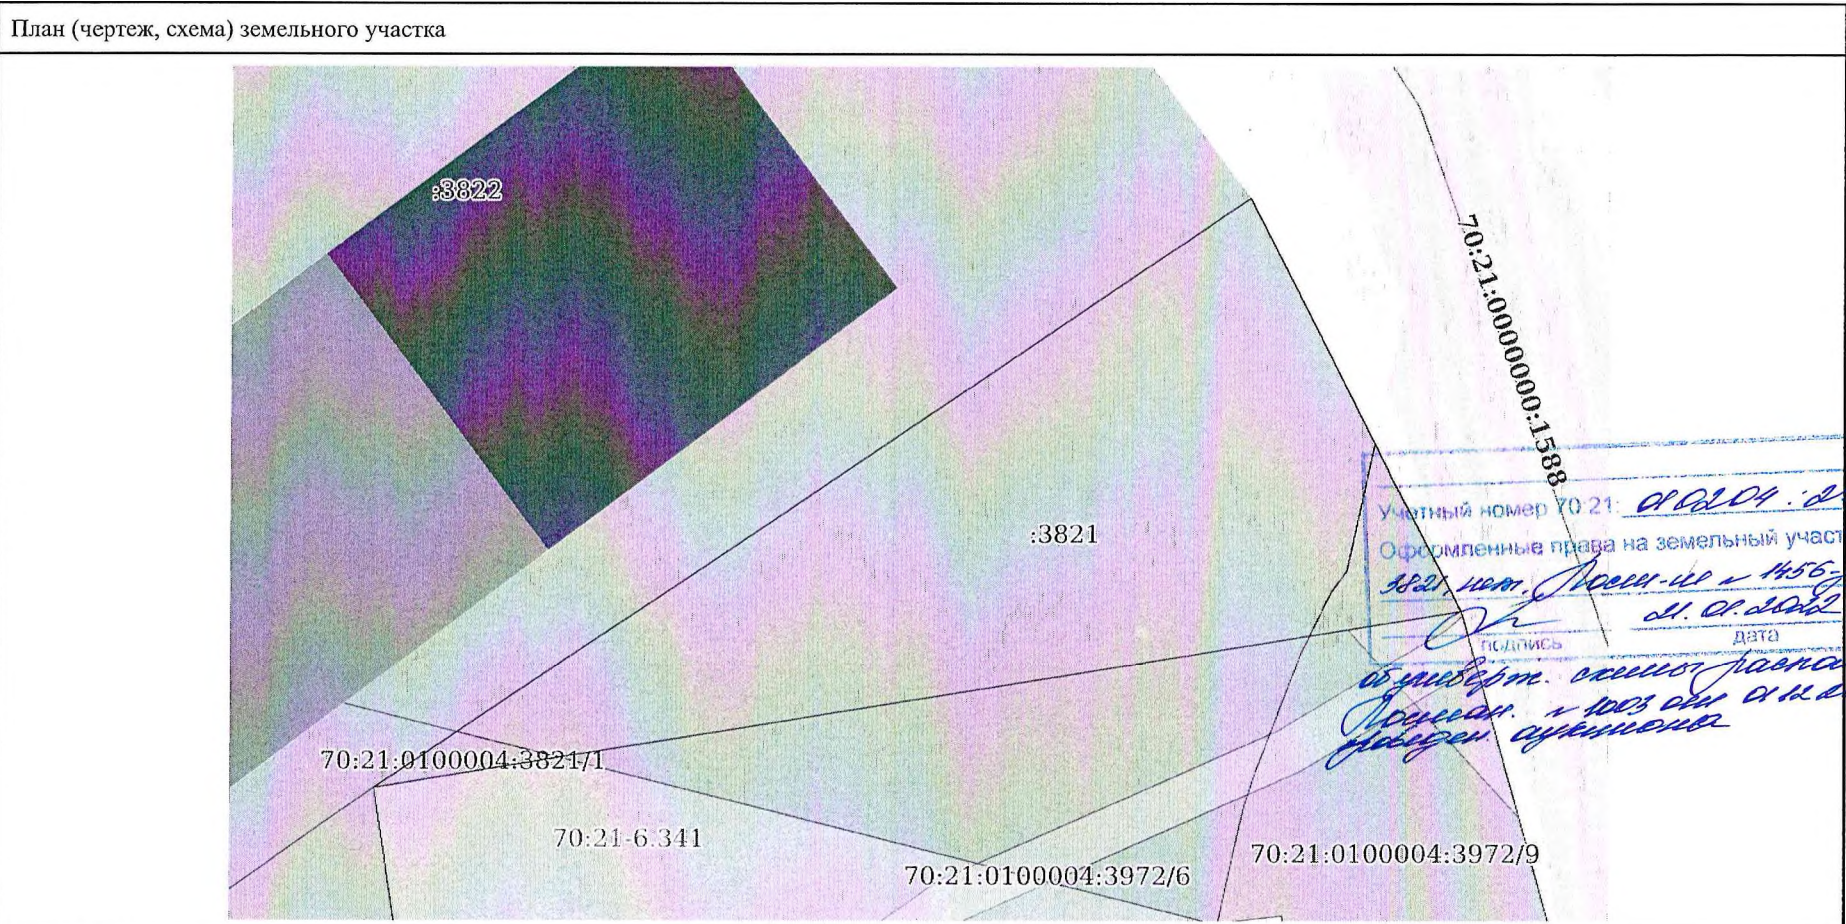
План (чертеж, схема) земельного участка

:3822

70:21:0000000:1588

:3821

Учетный номер 70:21: 0102104 :2

Оформленные права на земельный участ

3821 нет. Росси-ии № 1456-

подпись 21.01.2022 дата

об имущ. отнош. Распор. Томская. № 1003 от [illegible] проведен аукциона

70:21:0100004:3821/1

70:21-6.341

70:21:0100004:3972/6

70:21:0100004:3972/9